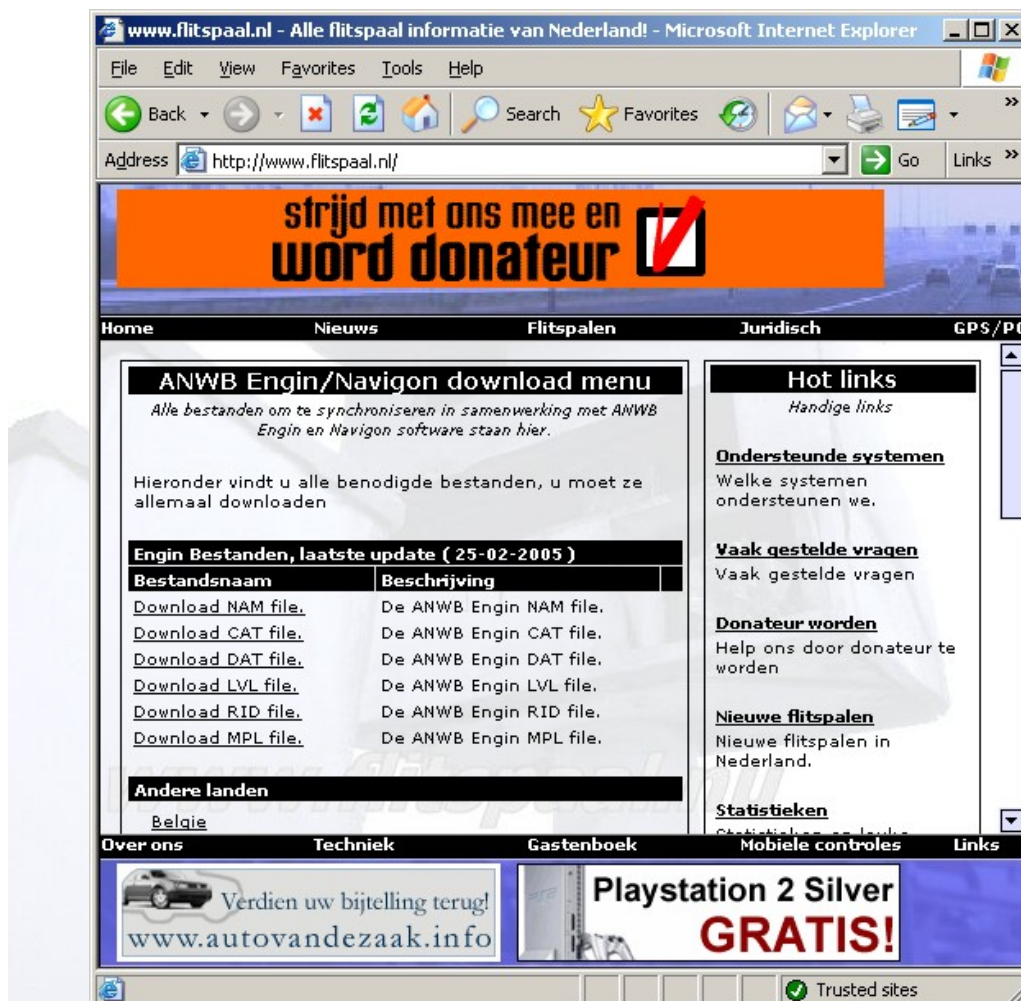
www.flitspaal.nl - Alle flitspaal informatie van Nederland! - Microsoft Internet Explorer

File Edit View Favorites Tools Help

Back Search Favorites

Address http://www.flitspaal.nl/ Go Links

strijd met ons mee en word donateur

Home Nieuws Flitspalen Juridisch GPS/P

ANWB Engin/Navigon download menu

Alle bestanden om te synchroniseren in samenwerking met ANWB Engin en Navigon software staan hier.

Hieronder vindt u alle benodigde bestanden, u moet ze allemaal downloaden

Engin Bestanden, laatste update ( 25-02-2005 )

| Bestandsnaam | Beschrijving |
|---|---|
| Download NAM file. | De ANWB Engin NAM file. |
| Download CAT file. | De ANWB Engin CAT file. |
| Download DAT file. | De ANWB Engin DAT file. |
| Download LVL file. | De ANWB Engin LVL file. |
| Download RID file. | De ANWB Engin RID file. |
| Download MPL file. | De ANWB Engin MPL file. |

Andere landen

Belgie

Hot links

Handige links

Ondersteunde systemen
Welke systemen ondersteunen we.

Vaak gestelde vragen
Vaak gestelde vragen

Donateur worden
Help ons door donateur te worden

Nieuwe flitspalen
Nieuwe flitspalen in Nederland.

Statistieken
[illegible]

Over ons Techniek Gastenboek Mobiele controles Links

Verdien uw bijtelling terug!
www.autovandezaak.info

Playstation 2 Silver
GRATIS!

Trusted sites